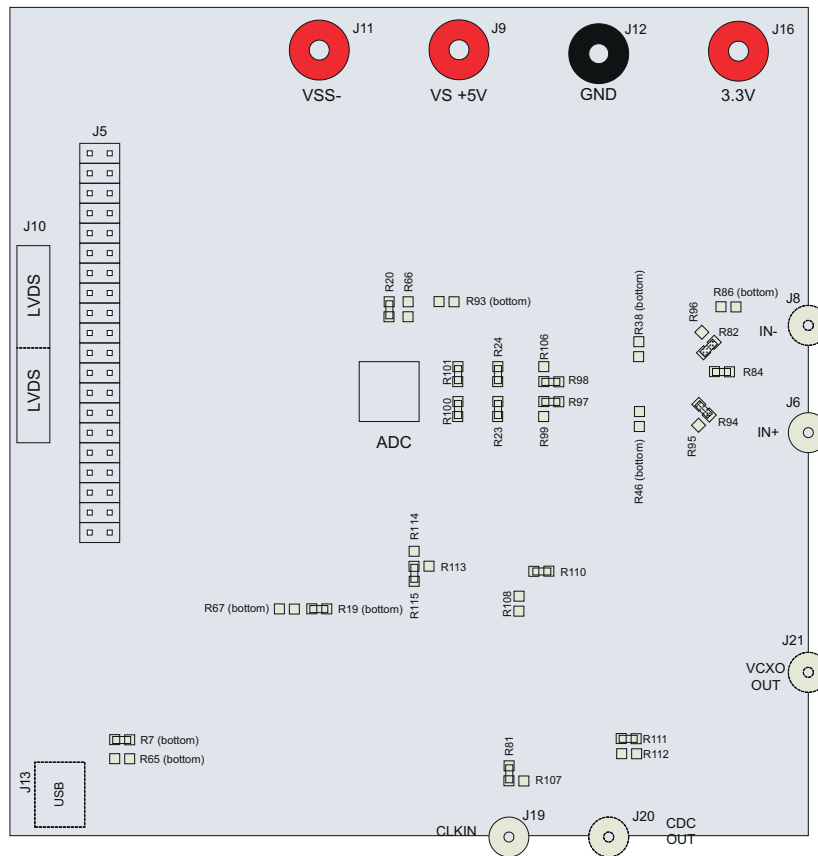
J11
VSS-
J9
VS +5V
J12
GND
J16
3.3V

J5
J10
LVDS
LVDS

R20
R66
R93 (bottom)
R38 (bottom)
R86 (bottom)
J8
R96
R82
IN-
R84
R106
R24
R101
R98
R97
R100
ADC
R23
R99
R46 (bottom)
R94
R95
J6
IN+

R114
R113
R110
R67 (bottom)
R19 (bottom)
R115
R108

J21
VCXO
OUT

R7 (bottom)
R65 (bottom)
R81
R111
R112
J13
USB
R107
J19
CLKIN
J20
CDC
OUT